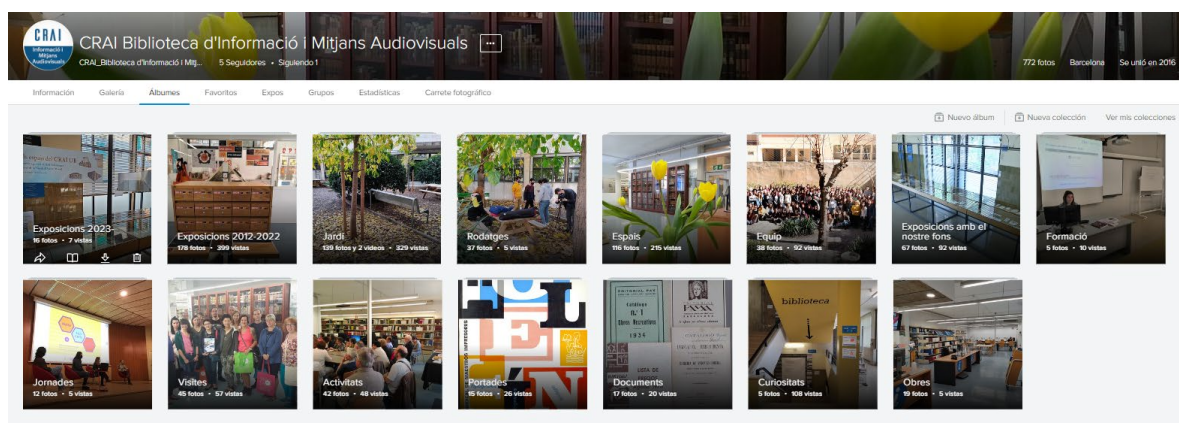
CRAI
Informació i Mitjans Audiovisuals

CRAI Biblioteca d'Informació i Mitjans Audiovisuals ···

CRAI_Biblioteca d'Informació i Mitj... 5 Seguidores • Siguiendo 1

772 fotos Barcelona Se unió en 2016

Información Galería Álbumes Favoritos Expos Grupos Estadísticas Carrete fotográfico

Nuevo álbum Nueva colección Ver mis colecciones

Exposicions 2023-
16 fotos • 7 vistas

Exposicions 2012-2022
178 fotos • 399 vistas

Jardí
139 fotos y 2 videos • 329 vistas

Rodatges
37 fotos • 5 vistas

Espais
116 fotos • 215 vistas

Equip
38 fotos • 92 vistas

Exposicions amb el nostre fons
67 fotos • 92 vistas

Formació
5 fotos • 10 vistas

Jornades
12 fotos • 5 vistas

Visites
45 fotos • 57 vistas

Activitats
42 fotos • 48 vistas

Portades
15 fotos • 26 vistas

Documents
17 fotos • 20 vistas

Curiositats
5 fotos • 108 vistas

Obres
19 fotos • 5 vistas

biblioteca